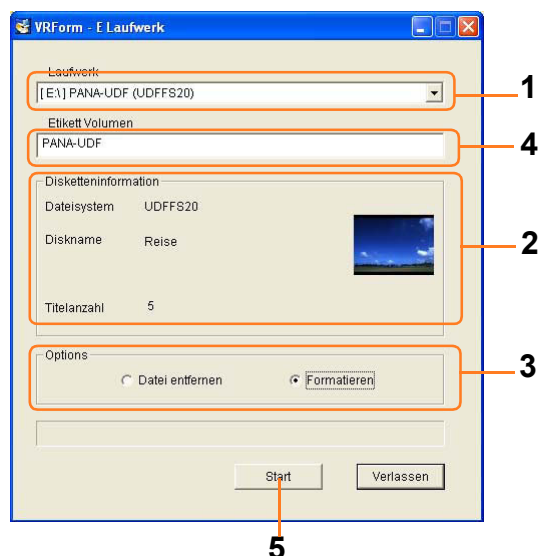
VRForm - E Laufwerk

Laufwerk

[E:\] PANA-UDF (UDFFS20)

1

Etikett Volumen

PANA-UDF

4

Disketteninformation

Dateisystem UDFFS20

Diskname Reise

2

Titelanzahl 5

Options

Datei entfernen

Formatieren

3

Start

Verlassen

5